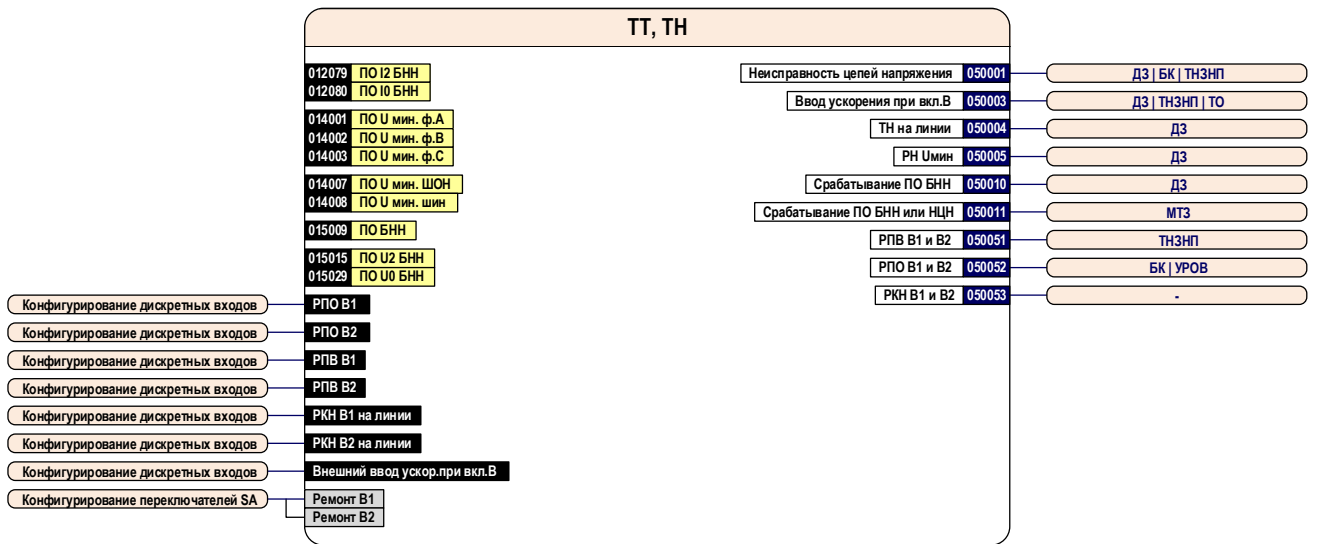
ТТ, ТН

012079 ПО I2 БНН
012080 ПО I0 БНН

014001 ПО U мин. ф.А
014002 ПО U мин. ф.В
014003 ПО U мин. ф.С

014007 ПО U мин. ШОН
014008 ПО U мин. шин

015009 ПО БНН

015015 ПО U2 БНН
015029 ПО U0 БНН

Конфигурирование дискретных входов РПО В1
Конфигурирование дискретных входов РПО В2
Конфигурирование дискретных входов РПВ В1
Конфигурирование дискретных входов РПВ В2
Конфигурирование дискретных входов РКН В1 на линии
Конфигурирование дискретных входов РКН В2 на линии
Конфигурирование дискретных входов Внешний ввод ускор.при вкл.В
Конфигурирование переключателей SA Ремонт В1
Ремонт В2

Неисправность цепей напряжения 050001 ДЗ | БК | ТНЗНП
Ввод ускорения при вкл.В 050003 ДЗ | ТНЗНП | ТО
ТН на линии 050004 ДЗ
РН Uмин 050005 ДЗ
Срабатывание ПО БНН 050010 ДЗ
Срабатывание ПО БНН или НЦН 050011 МТЗ
РПВ В1 и В2 050051 ТНЗНП
РПО В1 и В2 050052 БК | УРОВ
РКН В1 и В2 050053 -